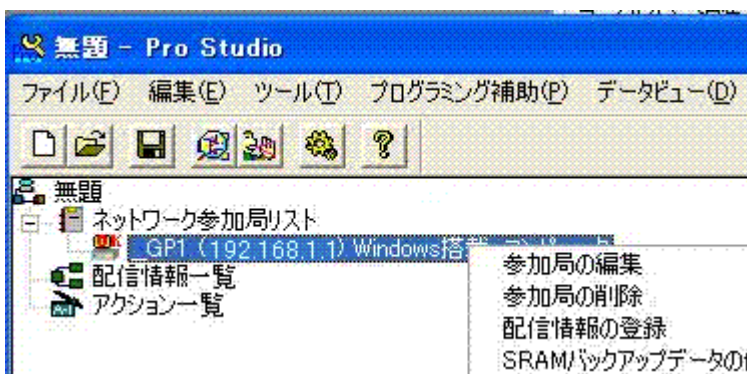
無題 - Pro Studio

ファイル(F) 編集(E) ツール(T) プログラミング補助(P) データビュー(D)

?

無題
ネットワーク参加局リスト
GP1（192.168.1.1）Windows搭載 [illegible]
配信情報一覧
アクション一覧

参加局の編集
参加局の削除
配信情報の登録
SRAMバックアップデータの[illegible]